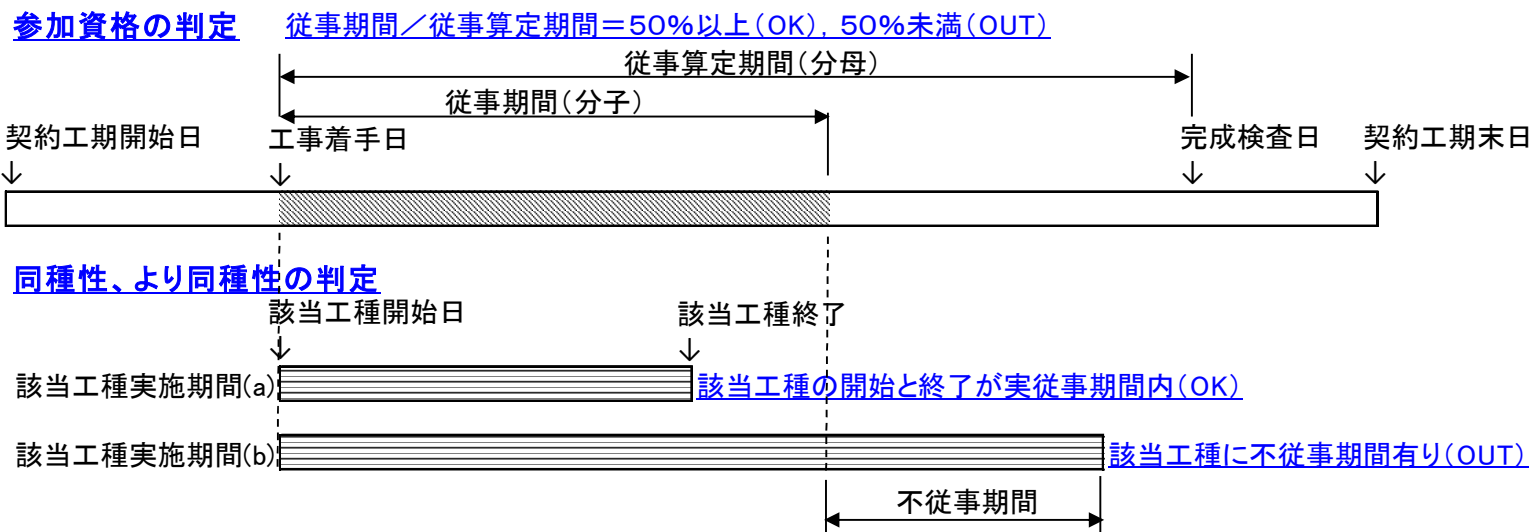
参加資格の判定　従事期間／従事算定期間＝50%以上（OK），50%未満（OUT）

従事算定期間（分母）

従事期間（分子）

契約工期開始日
↓

工事着手日
↓

完成検査日
↓

契約工期末日
↓

同種性、より同種性の判定

該当工種開始日
↓

該当工種終了
↓

該当工種実施期間(a)　該当工種の開始と終了が実従事期間内（OK）

該当工種実施期間(b)　該当工種に不従事期間有り（OUT）

不従事期間